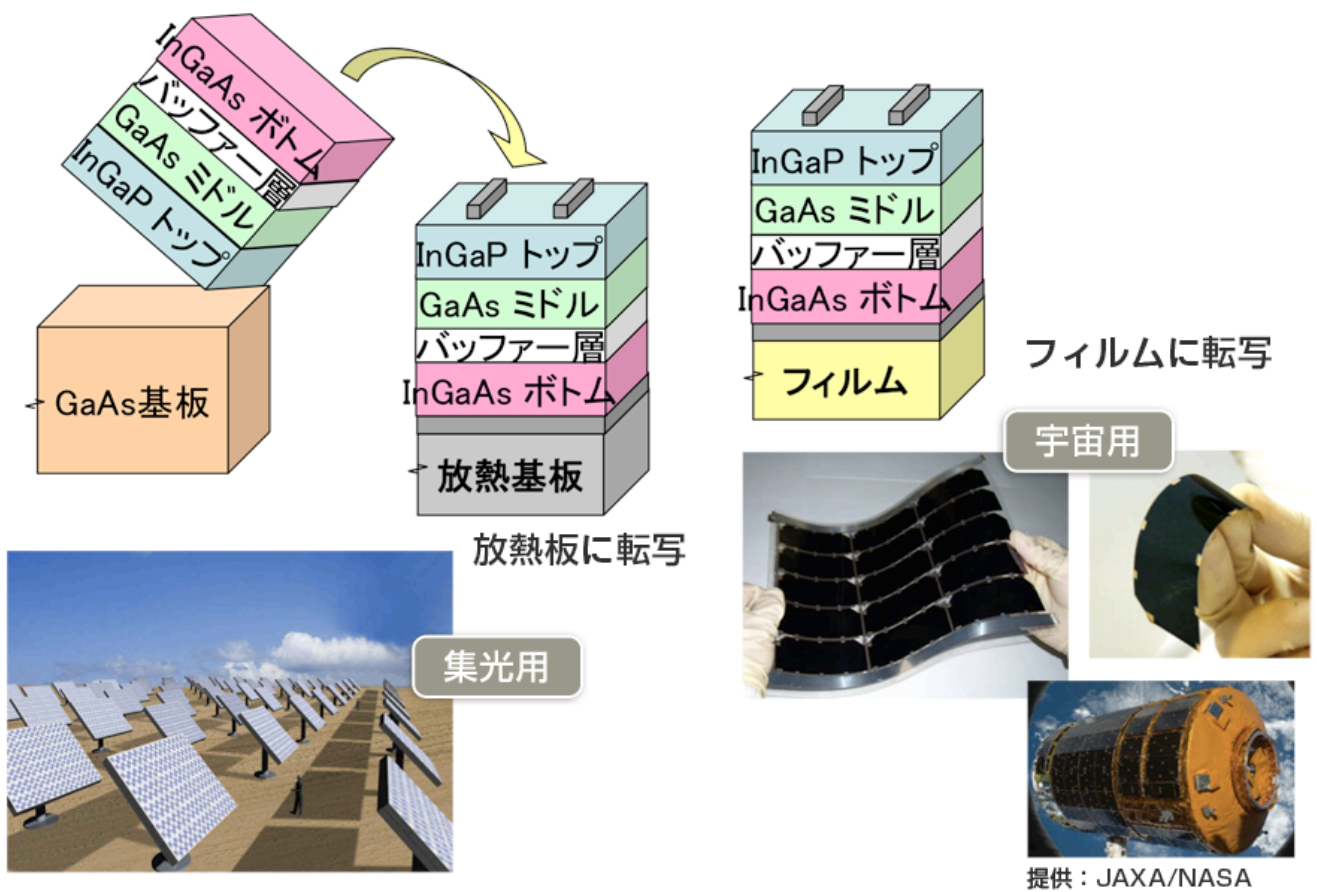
InGaAs ボトム
バッファー層
GaAs ミドル
InGaP トップ

GaAs基板

InGaP トップ
GaAs ミドル
バッファー層
InGaAs ボトム
放熱基板

放熱板に転写

InGaP トップ
GaAs ミドル
バッファー層
InGaAs ボトム
フィルム

フィルムに転写

宇宙用

集光用

提供：JAXA/NASA